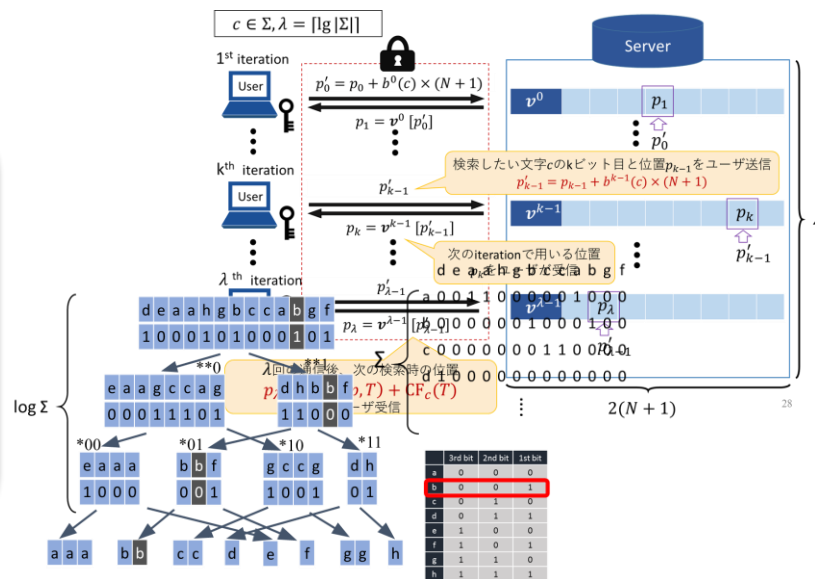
$c \in \Sigma, \lambda = \lceil \lg |\Sigma| \rceil$

Server

1st iteration

User

$p'_0 = p_0 + b^0(c) \times (N+1)$

$p_1 = \boldsymbol{v}^0\,[p'_0]$

$\boldsymbol{v}^0$ $p_1$ $p'_0$

kth iteration

検索したい文字$c$のkビット目と位置$p_{k-1}$をユーザ送信
$p'_{k-1} = p_{k-1} + b^{k-1}(c) \times (N+1)$

User

$p'_{k-1}$

$p_k = \boldsymbol{v}^{k-1}\,[p'_{k-1}]$

$\boldsymbol{v}^{k-1}$ $p_k$ $p'_{k-1}$

次のiterationで用いる位置
$p_k$をユーザ受信

$\lambda$ th iteration

$p'_{\lambda-1}$

$p_\lambda = \boldsymbol{v}^{\lambda-1}\,[p'_{\lambda-1}]$

$\boldsymbol{v}^{\lambda-1}$ $p_\lambda$ $p'_{\lambda-1}$

λ回の通信後、次の検索時の位置
$p_\lambda$ $p, T) + \mathrm{CF}_c(T)$
ーザ受信

$\Sigma$

d e a a h g b c c a b g f

| | | | | | | | | | | | | | |
|---|---|---|---|---|---|---|---|---|---|---|---|---|---|
| a | 0 | 0 | 1 | 1 | 0 | 0 | 0 | 0 | 0 | 1 | 0 | 0 | 0 |
| b | 0 | 0 | 0 | 0 | 0 | 0 | 1 | 0 | 0 | 0 | 1 | 0 | 0 |
| c | 0 | 0 | 0 | 0 | 0 | 0 | 0 | 1 | 1 | 0 | 0 | 0 | 0 |
| d | 1 | 0 | 0 | 0 | 0 | 0 | 0 | 0 | 0 | 0 | 0 | 0 | 0 |

⋮

$2(N+1)$

28

log Σ

d e a a h g b c c a b g f
1 0 0 0 1 0 1 0 0 0 1 0 1

*0 e a a g c c a g
0 0 0 1 1 1 0 1

**1 d h b b f
1 1 0 0

*00 e a a a
1 0 0 0

*01 b b f
0 0 1

*10 g c c g
1 0 0 1

*11 d h
0 1

a a a b b c c d e f g g h

| | 3rd bit | 2nd bit | 1st bit |
|---|---|---|---|
| a | 0 | 0 | 0 |
| b | 0 | 0 | 1 |
| c | 0 | 1 | 0 |
| d | 0 | 1 | 1 |
| e | 1 | 0 | 0 |
| f | 1 | 0 | 1 |
| g | 1 | 1 | 0 |
| h | 1 | 1 | 1 |